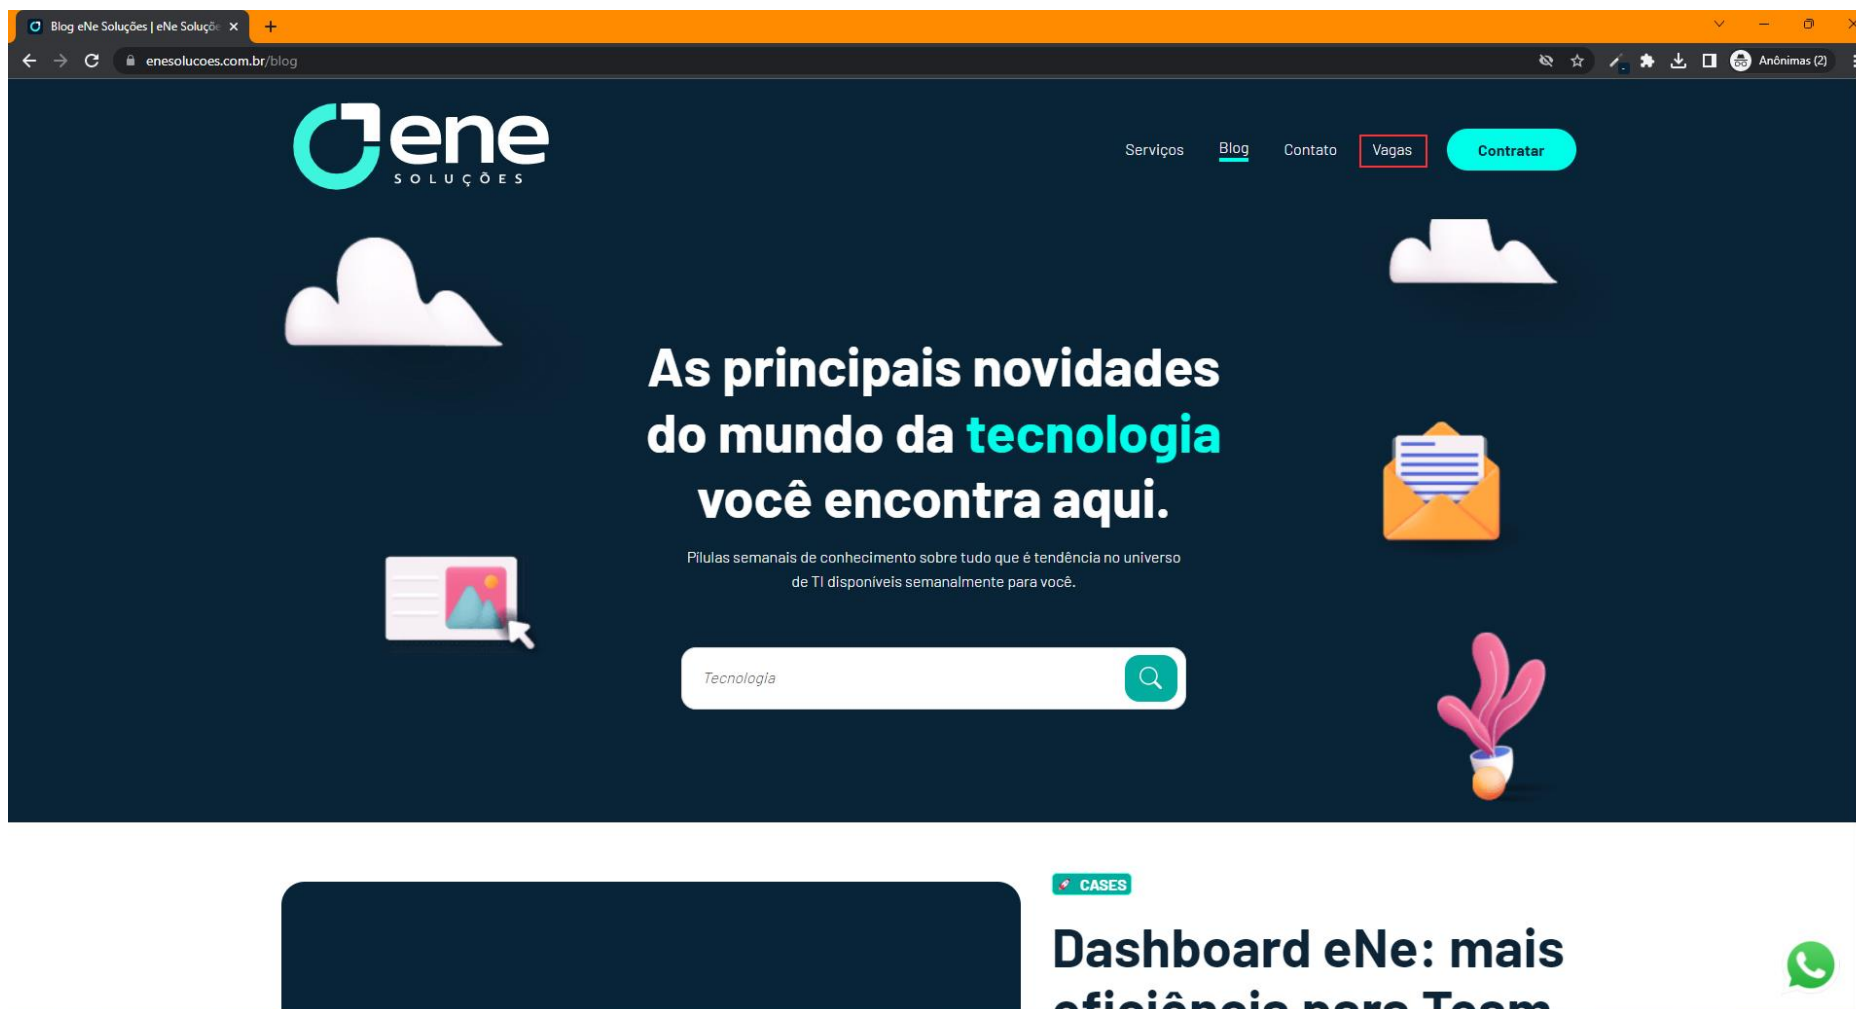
Blog eNe Soluções | eNe Soluçõ

enesolucoes.com.br/blog

Anônimas (2)

ene
SOLUÇÕES

Serviços Blog Contato Vagas Contratar

As principais novidades do mundo da tecnologia você encontra aqui.

Pilulas semanais de conhecimento sobre tudo que é tendência no universo de TI disponiveis semanalmente para você.

Tecnologia

CASES

Dashboard eNe: mais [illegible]